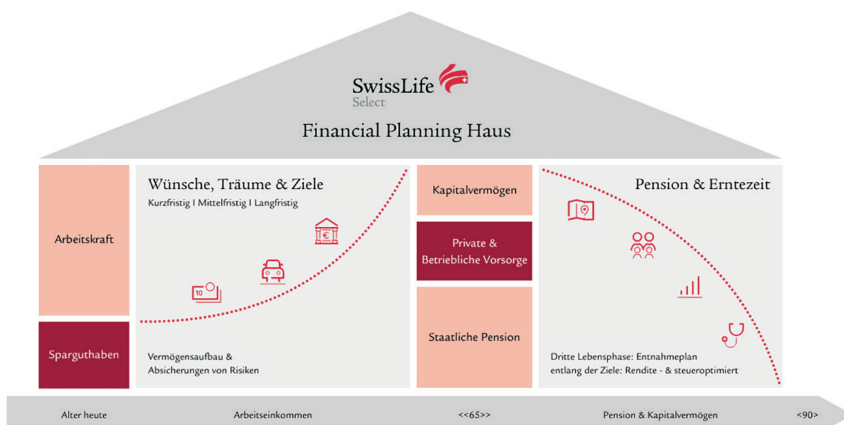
SwissLife
Select

Financial Planning Haus

Arbeitskraft

Sparguthaben

Wünsche, Träume & Ziele

Kurzfristig | Mittelfristig | Langfristig

10

€

Vermögensaufbau & Absicherungen von Risiken

Kapitalvermögen

Private & Betriebliche Vorsorge

Staatliche Pension

Pension & Erntezeit

Dritte Lebensphase: Entnahmeplan entlang der Ziele: Rendite - & steueroptimiert

Alter heute

Arbeitseinkommen

<<65>>

Pension & Kapitalvermögen

<90>